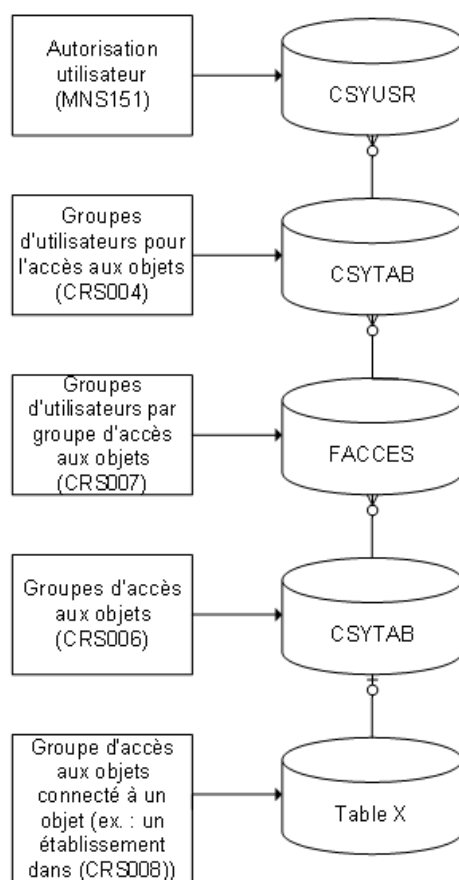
Autorisation utilisateur (MNS151)

CSYUSR

Groupes d'utilisateurs pour l'accès aux objets (CRS004)

CSYTAB

Groupes d'utilisateurs par groupe d'accès aux objets (CRS007)

FACCES

Groupes d'accès aux objets (CRS006)

CSYTAB

Groupe d'accès aux objets connecté à un objet (ex. : un établissement dans (CRS008))

Table X